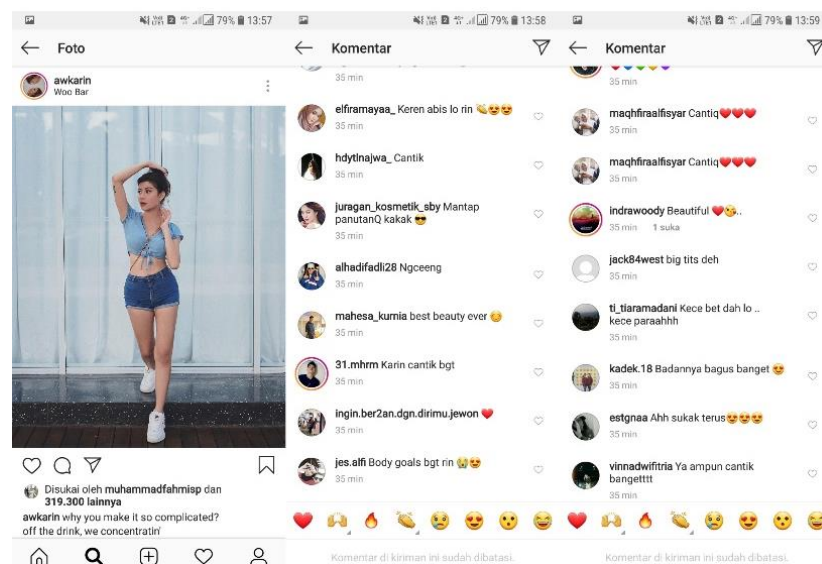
79% 13:57

Foto

awkarin
Woo Bar

Disukai oleh muhammadfahmisp dan 319.300 lainnya

awkarin why you make it so complicated? off the drink, we concentratin'

79% 13:58

Komentar

35 min

elfiramayaa_ Keren abis lo rin 👏😍😍
35 min

hdytlnajwa_ Cantik
35 min

juragan_kosmetik_sby Mantap panutanQ kakak 😎
35 min

alhadifadli28 Ngceeng
35 min

mahesa_kurnia best beauty ever 😊
35 min

31.mhrm Karin cantik bgt
35 min

ingin.ber2an.dgn.dirimu.jewon ❤️
35 min

jes.alfi Body goals bgt rin 😭😍
35 min

❤️ 🙌 🔥 👏 😢 😍 😮 😂

Komentar di kiriman ini sudah dibatasi.

79% 13:59

Komentar

35 min

maqhfiraalfisyar Cantiq❤️❤️❤️
35 min

maqhfiraalfisyar Cantiq❤️❤️❤️
35 min

indrawoody Beautiful ❤️😘..
35 min 1 suka

jack84west big tits deh
35 min

ti_tiaramadani Kece bet dah lo .. kece paraahhh
35 min

kadek.18 Badannya bagus banget 😍
35 min

estgnaa Ahh sukak terus😍😍😍
35 min

vinnadwifitria Ya ampun cantik bangetttt
35 min

❤️ 🙌 🔥 👏 😢 😍 😮 😂

Komentar di kiriman ini sudah dibatasi.